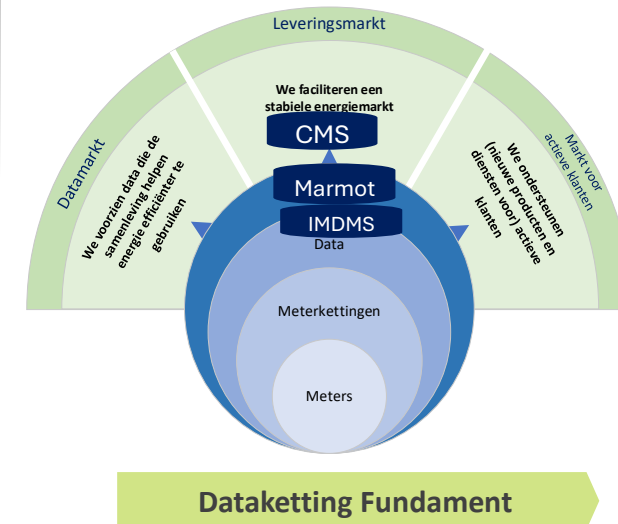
Leveringsmarkt

Datamarkt

Markt voor actieve klanten

We faciliteren een stabiele energiemarkt

We voorzien data die de samenleving helpen energie efficiënter te gebruiken

We ondersteunen (nieuwe producten en diensten voor) actieve klanten

CMS

Marmot

IMDMS

Data

Meterkettingen

Meters

Dataketting Fundament